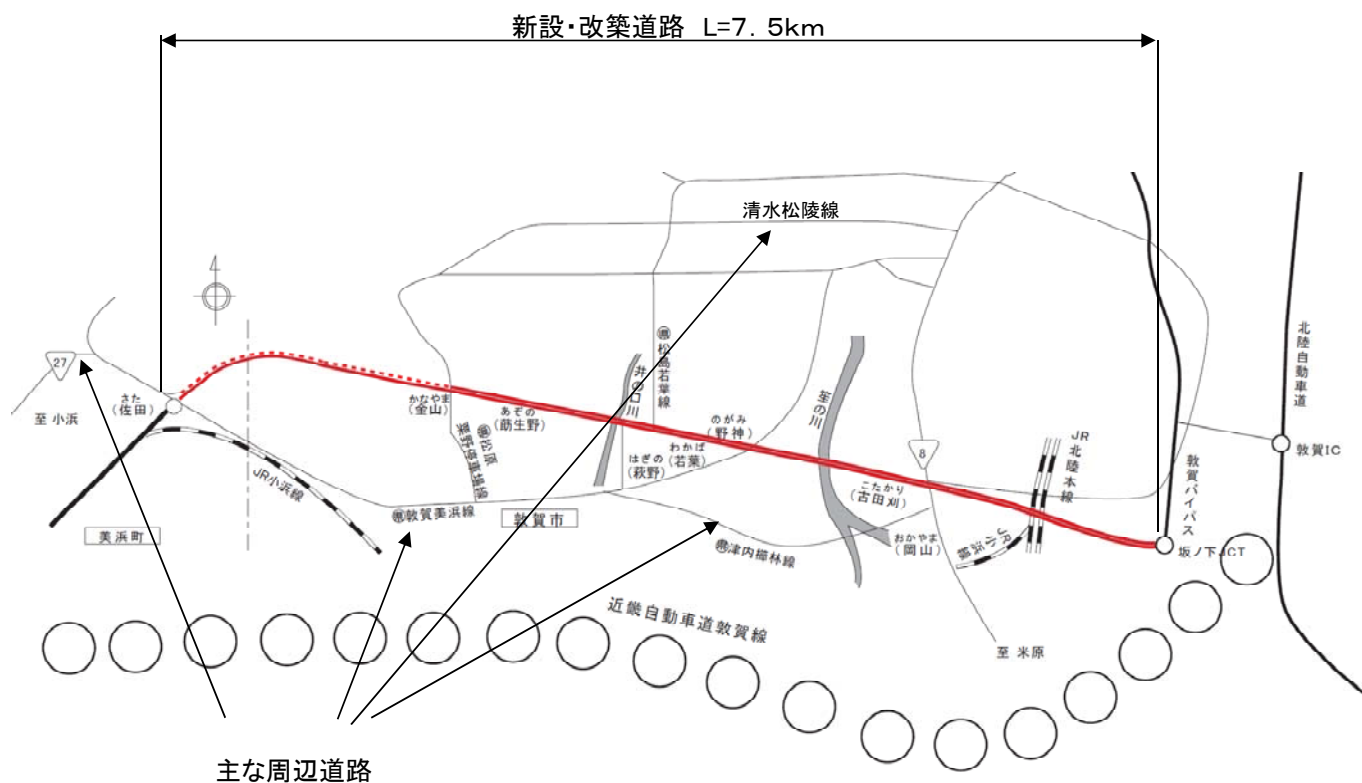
新設・改築道路 L=7．5km

清水松陵線

27

至 小浜

さた
（佐田）

JR小浜線

美浜町

かなやま
（金山）

あぞの
（莇生野）

㊞松原
栗野停車場線

㊞敦賀美浜線

敦賀市

㊞松島若葉線

井の口川

はぎの
（萩野）

わかば
（若葉）

のがみ
（野神）

笙の川

8

こたかり
（古田刈）

㊞津内櫛林線

おかやま
（岡山）

JR小浜線

JR
北陸本線

敦賀バイパス

坂ノ下JCT

北陸自動車道

敦賀IC

近畿自動車道敦賀線

至 米原

主な周辺道路